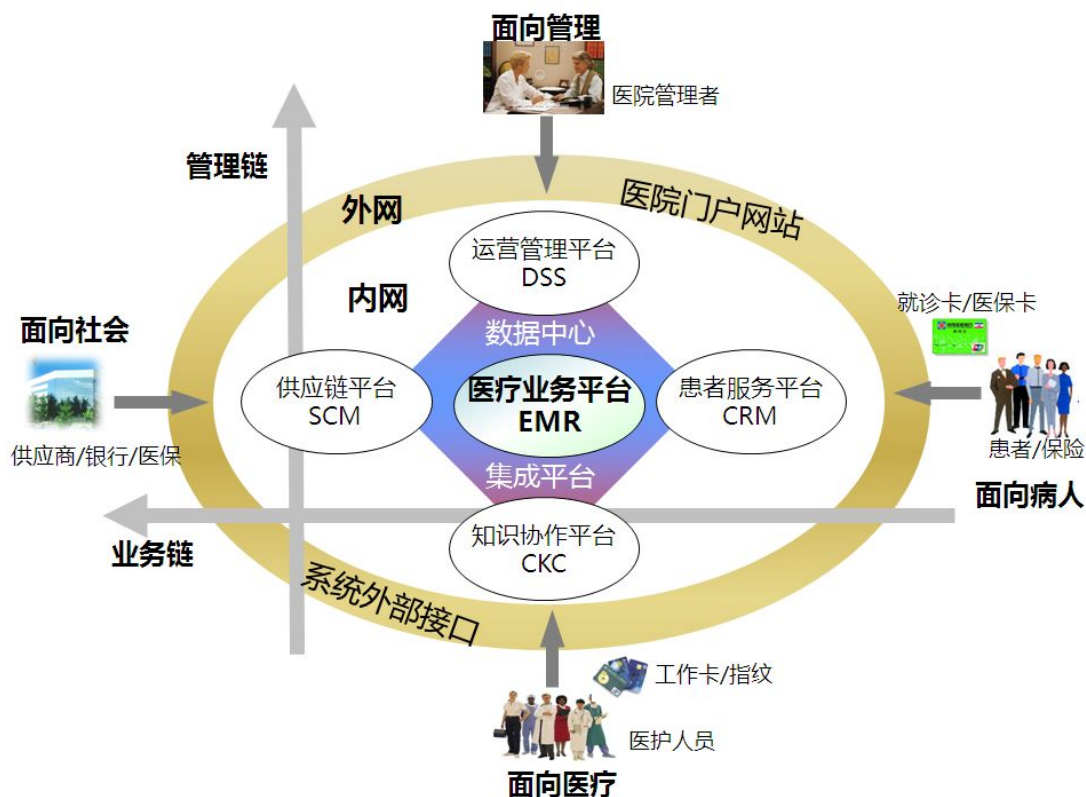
面向管理

医院管理者

管理链

外网

医院门户网站

运营管理平台
DSS

内网

数据中心

就诊卡/医保卡

面向社会

供应链平台
SCM

医疗业务平台
EMR

患者服务平台
CRM

供应商/银行/医保

患者/保险

集成平台

面向病人

知识协作平台
CKC

业务链

系统外部接口

工作卡/指纹

医护人员

面向医疗